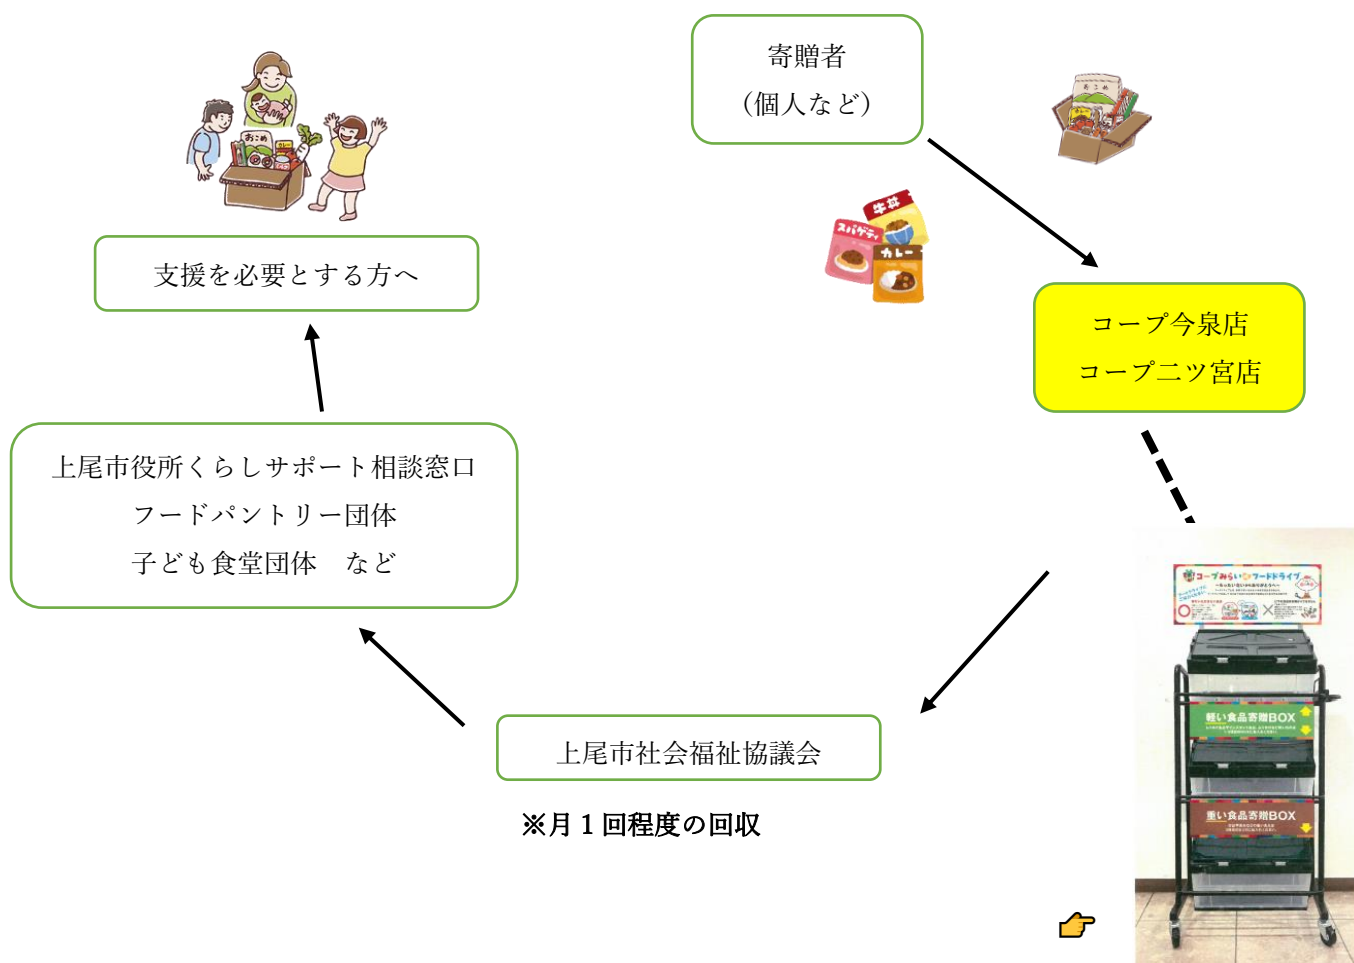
寄贈者
(個人など)

おこめ

牛丼
スパゲティ
カレー

支援を必要とする方へ

コープ今泉店
コープ二ツ宮店

上尾市役所くらしサポート相談窓口
フードパントリー団体
子ども食堂団体　など

コープみらい フードドライブ

軽い食品寄贈BOX

重い食品寄贈BOX

上尾市社会福祉協議会

※月１回程度の回収